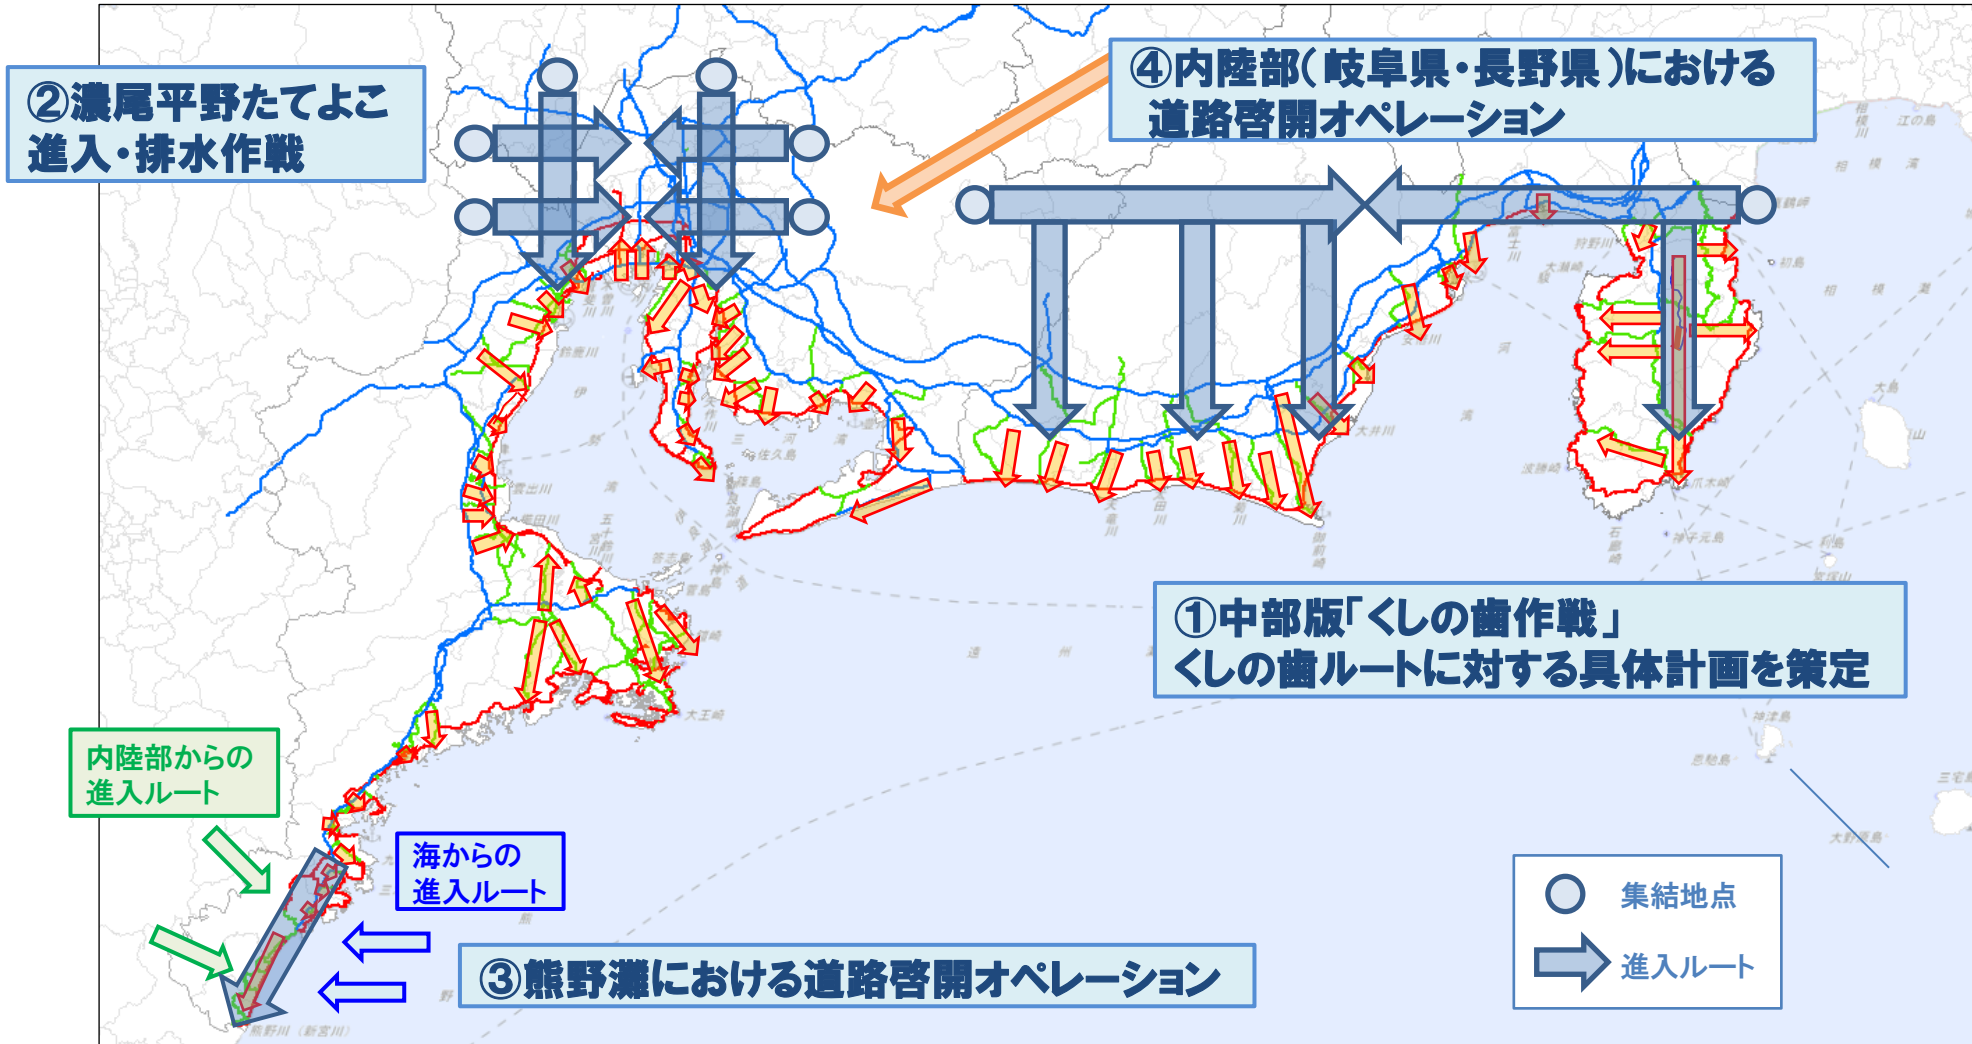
②濃尾平野たてよこ進入・排水作戦

④内陸部(岐阜県・長野県)における道路啓開オペレーション

①中部版「くしの歯作戦」
くしの歯ルートに対する具体計画を策定

内陸部からの進入ルート

海からの進入ルート

③熊野灘における道路啓開オペレーション

集結地点
進入ルート